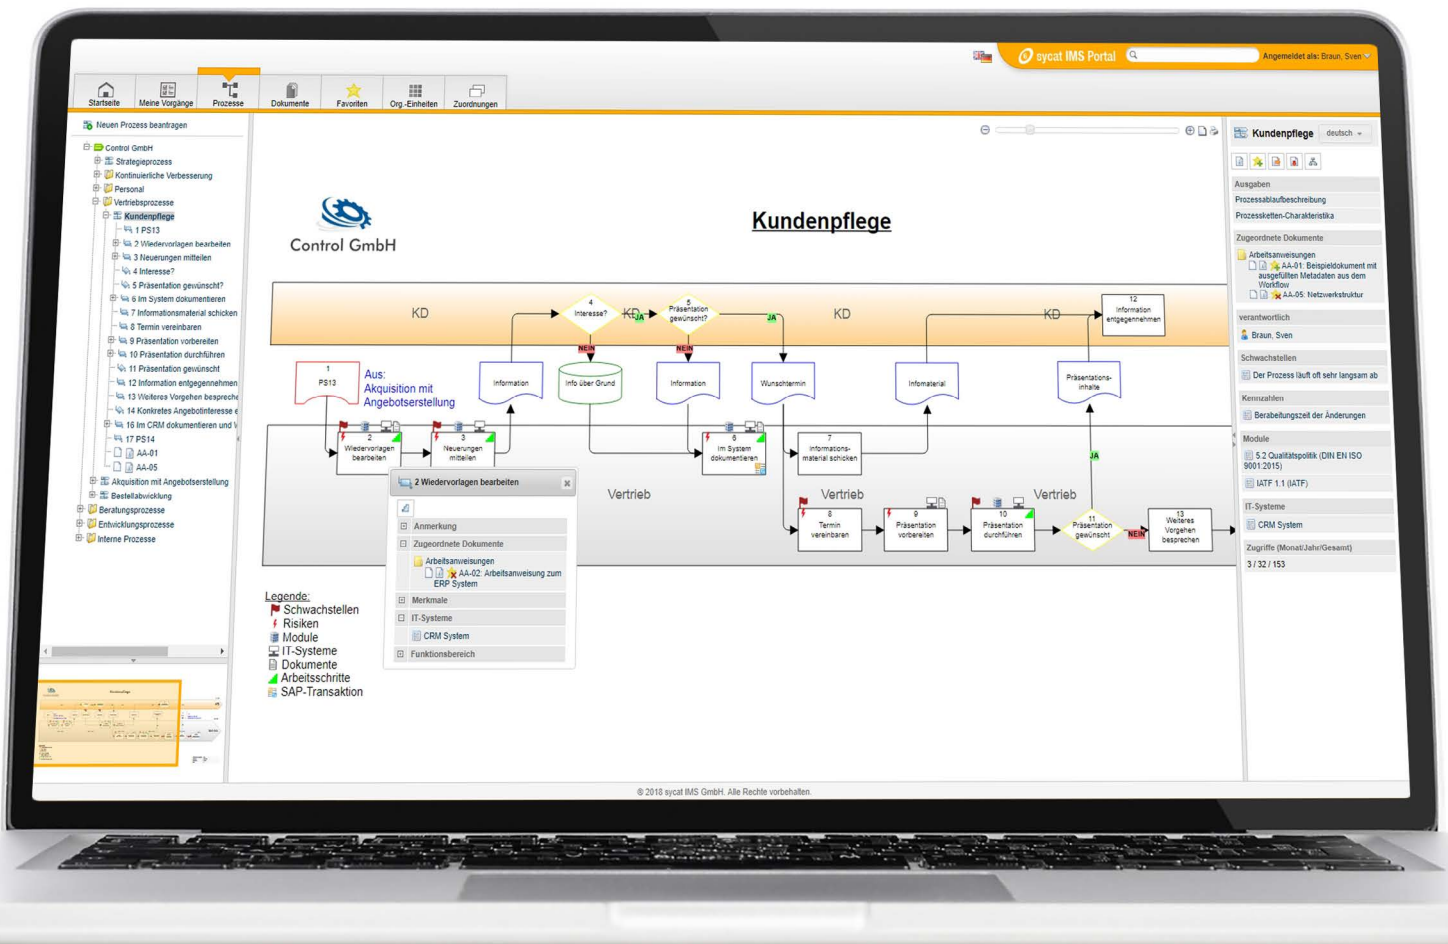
sycat IMS Portal
Angemeldet als: Braun, Sven

Startseite
Meine Vorgänge
Prozesse
Dokumente
Favoriten
Org.-Einheiten
Zuordnungen

Neuen Prozess beantragen

Control GmbH
Strategieprozess
Kontinuierliche Verbesserung
Personal
Vertriebsprozesse
Kundenpflege
1 PS13
2 Wiedervorlagen bearbeiten
3 Neuerungen mitteilen
4 Interesse?
5 Präsentation gewünscht?
6 Im System dokumentieren
7 Informationsmaterial schicken
8 Termin vereinbaren
9 Präsentation vorbereiten
10 Präsentation durchführen
11 Präsentation gewünscht
12 Information entgegennehmen
13 Weiteres Vorgehen besprech
14 Konkretes Angebotinteresse
16 Im CRM dokumentieren und
17 PS14
AA-01
AA-05
Akquisition mit Angebotserstellung
Bestellabwicklung
Beratungsprozesse
Entwicklungsprozesse
Interne Prozesse

Control GmbH

Kundenpflege

KD
4 Interesse?
KD
5 Präsentation gewünscht?
JA
KD
KD
12 Information entgegennehmen
NEIN
NEIN
JA
1 PS13
Aus: Akquisition mit Angebotserstellung
Information
Info über Grund
Information
Wunschtermin
Infomaterial
Präsentations-inhalte
2 Wiedervorlagen bearbeiten
3 Neuerungen mitteilen
6 Im System dokumentieren
7 Informations-material schicken
Vertrieb
Vertrieb
Vertrieb
JA
8 Termin vereinbaren
9 Präsentation vorbereiten
10 Präsentation durchführen
11 Präsentation gewünscht
NEIN
13 Weiteres Vorgehen besprechen

2 Wiedervorlagen bearbeiten
Anmerkung
Zugeordnete Dokumente
Arbeitsanweisungen
AA-02: Arbeitsanweisung zum ERP System
Merkmale
IT-Systeme
CRM System
Funktionsbereich

Legende:
Schwachstellen
Risiken
Module
IT-Systeme
Dokumente
Arbeitsschritte
SAP-Transaktion

Kundenpflege deutsch
Ausgaben
Prozessablaufbeschreibung
Prozessketten-Charakteristika
Zugeordnete Dokumente
Arbeitsanweisungen
AA-01: Beispieldokument mit ausgefüllten Metadaten aus dem Workflow
AA-05: Netzwerkstruktur
verantwortlich
Braun, Sven
Schwachstellen
Der Prozess läuft oft sehr langsam ab
Kennzahlen
Bearbeitungszeit der Änderungen
Module
5.2 Qualitätspolitik (DIN EN ISO 9001:2015)
IATF 1.1 (IATF)
IT-Systeme
CRM System
Zugriffe (Monat/Jahr/Gesamt)
3 / 32 / 153

© 2018 sycat IMS GmbH. Alle Rechte vorbehalten.